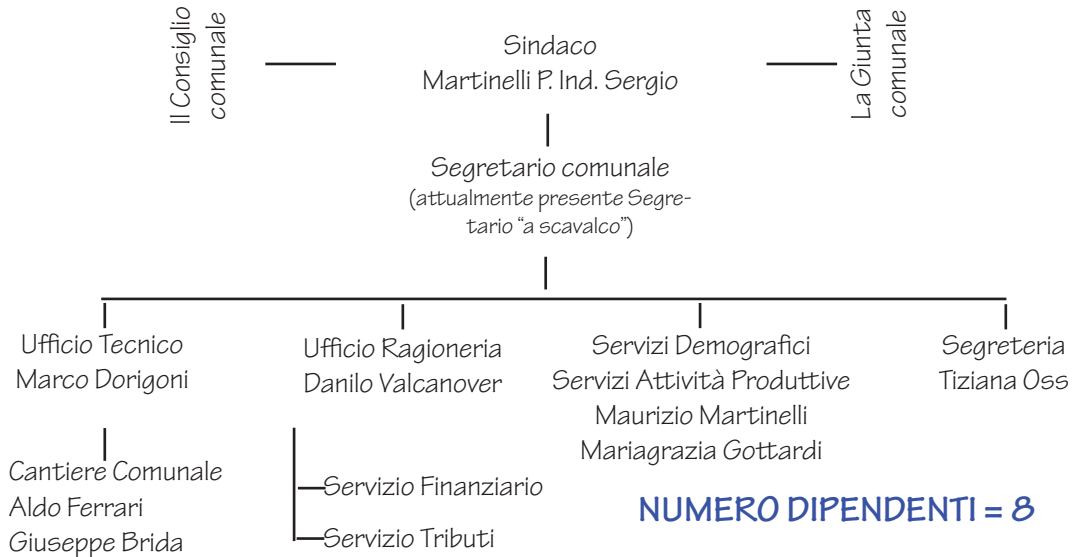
Il Consiglio comunale

Sindaco
Martinelli P. Ind. Sergio

La Giunta comunale

Segretario comunale
(attualmente presente Segretario "a scavalco")

Ufficio Tecnico
Marco Dorigoni

Cantiere Comunale
Aldo Ferrari
Giuseppe Brida

Ufficio Ragioneria
Danilo Valcanover

Servizio Finanziario

Servizio Tributi

Servizi Demografici
Servizi Attività Produttive
Maurizio Martinelli
Mariagrazia Gottardi

Segreteria
Tiziana Oss

NUMERO DIPENDENTI = 8